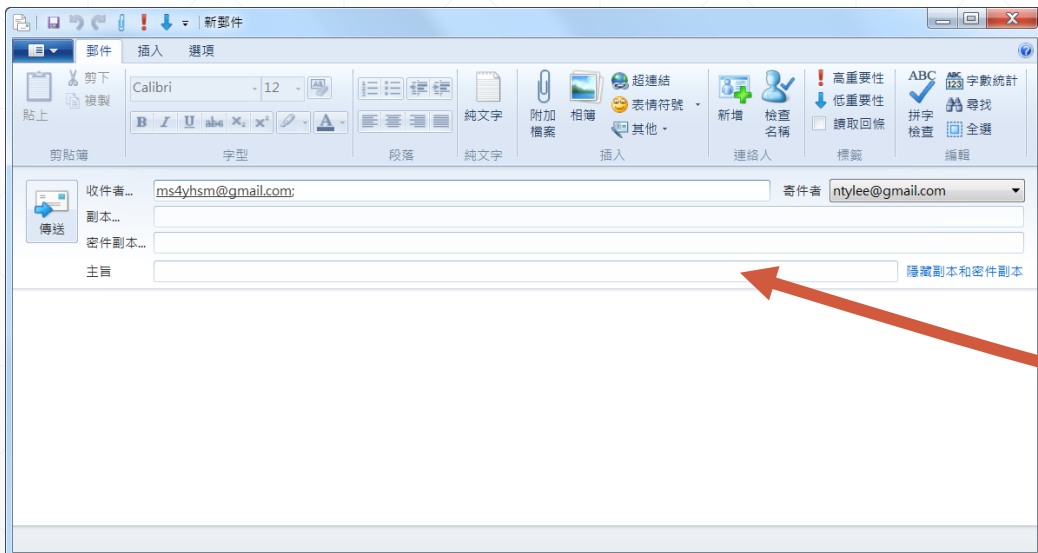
新郵件

郵件 插入 選項

剪下
複製
貼上
剪貼簿

Calibri 12
B I U abc $X_2$ $X^2$ A
字型

段落

純文字
純文字

附加檔案 相簿 超連結 表情符號 其他
插入

新增 檢查名稱
連絡人

高重要性
低重要性
讀取回條
標籤

ABC 拼字檢查 字數統計 尋找 全選
編輯

傳送

收件者... ms4yhsm@gmail.com;
寄件者 ntylee@gmail.com
副本...
密件副本...
主旨
隱藏副本和密件副本